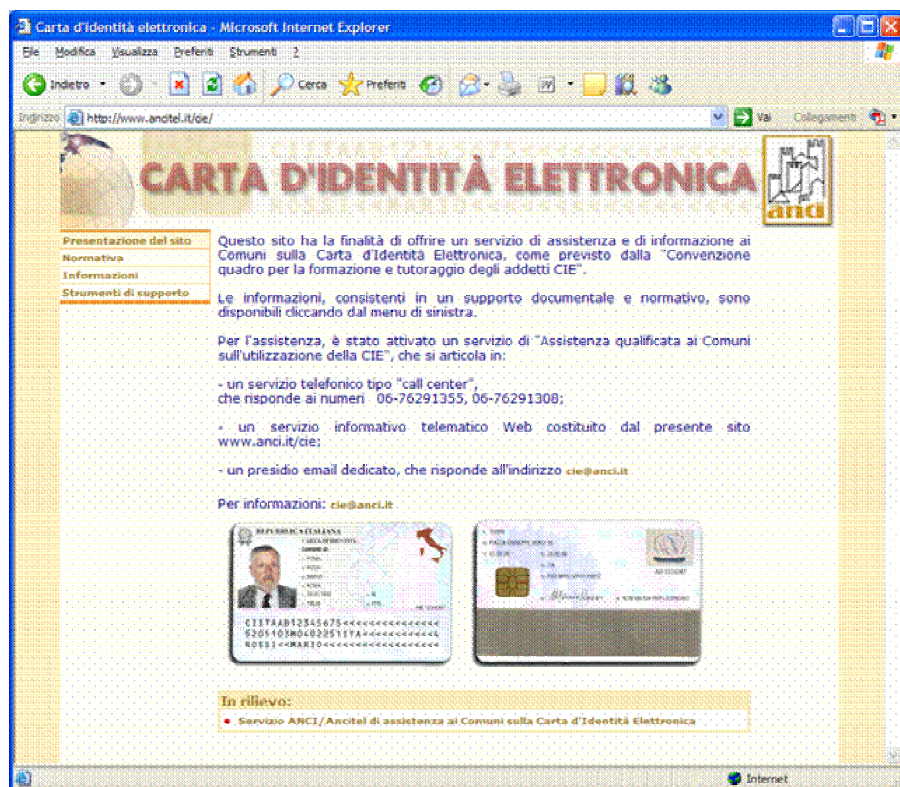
Carta d'Identità elettronica - Microsoft Internet Explorer

File Modifica Visualizza Preferiti Strumenti ?

Indietro Cerca Preferiti

Indirizzo http://www.ancitel.it/cie/ Vai Collegamenti

CARTA D'IDENTITÀ ELETTRONICA

anci

Presentazione del sito
Normativa
Informazioni
Strumenti di supporto

Questo sito ha la finalità di offrire un servizio di assistenza e di informazione ai Comuni sulla Carta d'Identità Elettronica, come previsto dalla "Convenzione quadro per la formazione e tutoraggio degli addetti CIE".

Le informazioni, consistenti in un supporto documentale e normativo, sono disponibili cliccando dal menu di sinistra.

Per l'assistenza, è stato attivato un servizio di "Assistenza qualificata ai Comuni sull'utilizzazione della CIE", che si articola in:

- un servizio telefonico tipo "call center", che risponde ai numeri 06-76291355, 06-76291308;

- un servizio informativo telematico Web costituito dal presente sito www.anci.it/cie;

- un presidio email dedicato, che risponde all'indirizzo cie@anci.it

Per informazioni: cie@anci.it

REPUBBLICA ITALIANA

CIITAAB12345675<<<<<<<<<<<<<<
5205103M0402251ITA<<<<<<<<<<<
ROSSI<<MARIO<<<<<<<<<<<<<<<<<

In rilievo:
• Servizio ANCI/Ancitel di assistenza ai Comuni sulla Carta d'Identità Elettronica

Internet